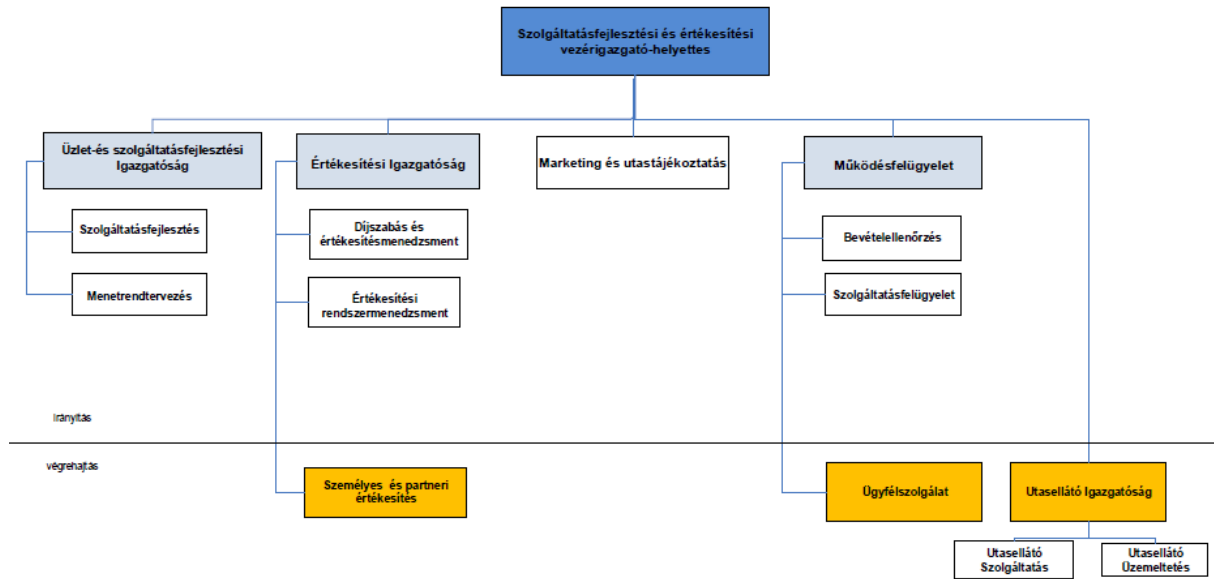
Szolgáltatásfejlesztési és értékesítési vezérigazgató-helyettes

Üzlet-és szolgáltatásfejlesztési Igazgatóság

Értékesítési Igazgatóság

Marketing és utastájékoztatás

Működésfelügyelet

Szolgáltatásfejlesztés

Menetrendtervezés

Díjszabás és értékesítésmenedzsment

Értékesítési rendszermenedzsment

Bevételellenőrzés

Szolgáltatásfelügyelet

Irányítás

végrehajtás

Személyes és partneri értékesítés

Ügyfélszolgálat

Utasellátó Igazgatóság

Utasellátó Szolgáltatás

Utasellátó Üzemeltetés